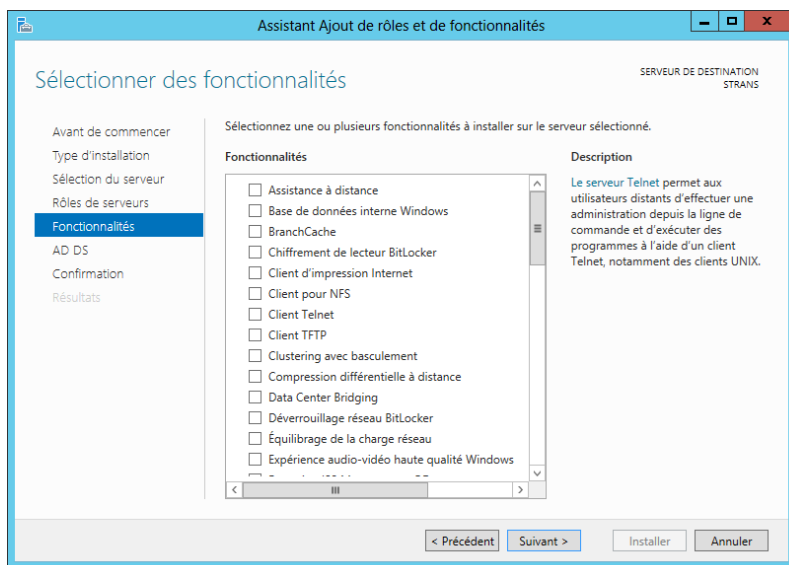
Assistant Ajout de rôles et de fonctionnalités

Sélectionner des fonctionnalités

SERVEUR DE DESTINATION
STRANS

Avant de commencer
Type d'installation
Sélection du serveur
Rôles de serveurs
Fonctionnalités
AD DS
Confirmation
Résultats

Sélectionnez une ou plusieurs fonctionnalités à installer sur le serveur sélectionné.

Fonctionnalités

Assistance à distance
Base de données interne Windows
BranchCache
Chiffrement de lecteur BitLocker
Client d'impression Internet
Client pour NFS
Client Telnet
Client TFTP
Clustering avec basculement
Compression différentielle à distance
Data Center Bridging
Déverrouillage réseau BitLocker
Équilibrage de la charge réseau
Expérience audio-vidéo haute qualité Windows
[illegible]

Description

Le serveur Telnet permet aux utilisateurs distants d'effectuer une administration depuis la ligne de commande et d'exécuter des programmes à l'aide d'un client Telnet, notamment des clients UNIX.

< Précédent
Suivant >
Installer
Annuler